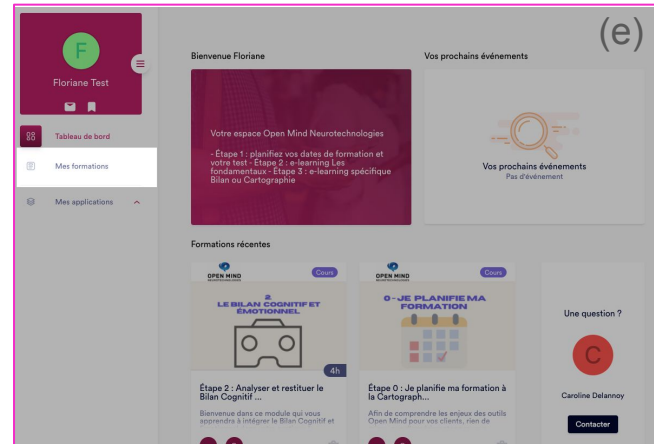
(e)

F

Floriane Test

Tableau de bord

Mes formations

Mes applications

Bienvenue Floriane

Votre espace Open Mind Neurotechnologies

- Étape 1 : planifiez vos dates de formation et votre test - Étape 2 : e-learning Les fondamentaux - Étape 3 : e-learning spécifique Bilan ou Cartographie

Vos prochains événements

Vos prochains événements

Pas d'événement

Formations récentes

OPEN MIND

Cours

2 LE BILAN COGNITIF ET ÉMOTIONNEL

4h

Étape 2 : Analyser et restituer le Bilan Cognitif ...

Bienvenue dans ce module qui vous apprendra à intégrer le Bilan Cognitif et

OPEN MIND

Cours

0 - JE PLANIFIE MA FORMATION

Étape 0 : Je planifie ma formation à la Cartograph...

Afin de comprendre les enjeux des outils Open Mind pour vos clients, rien de

Une question ?

C

Caroline Delannoy

Contacter